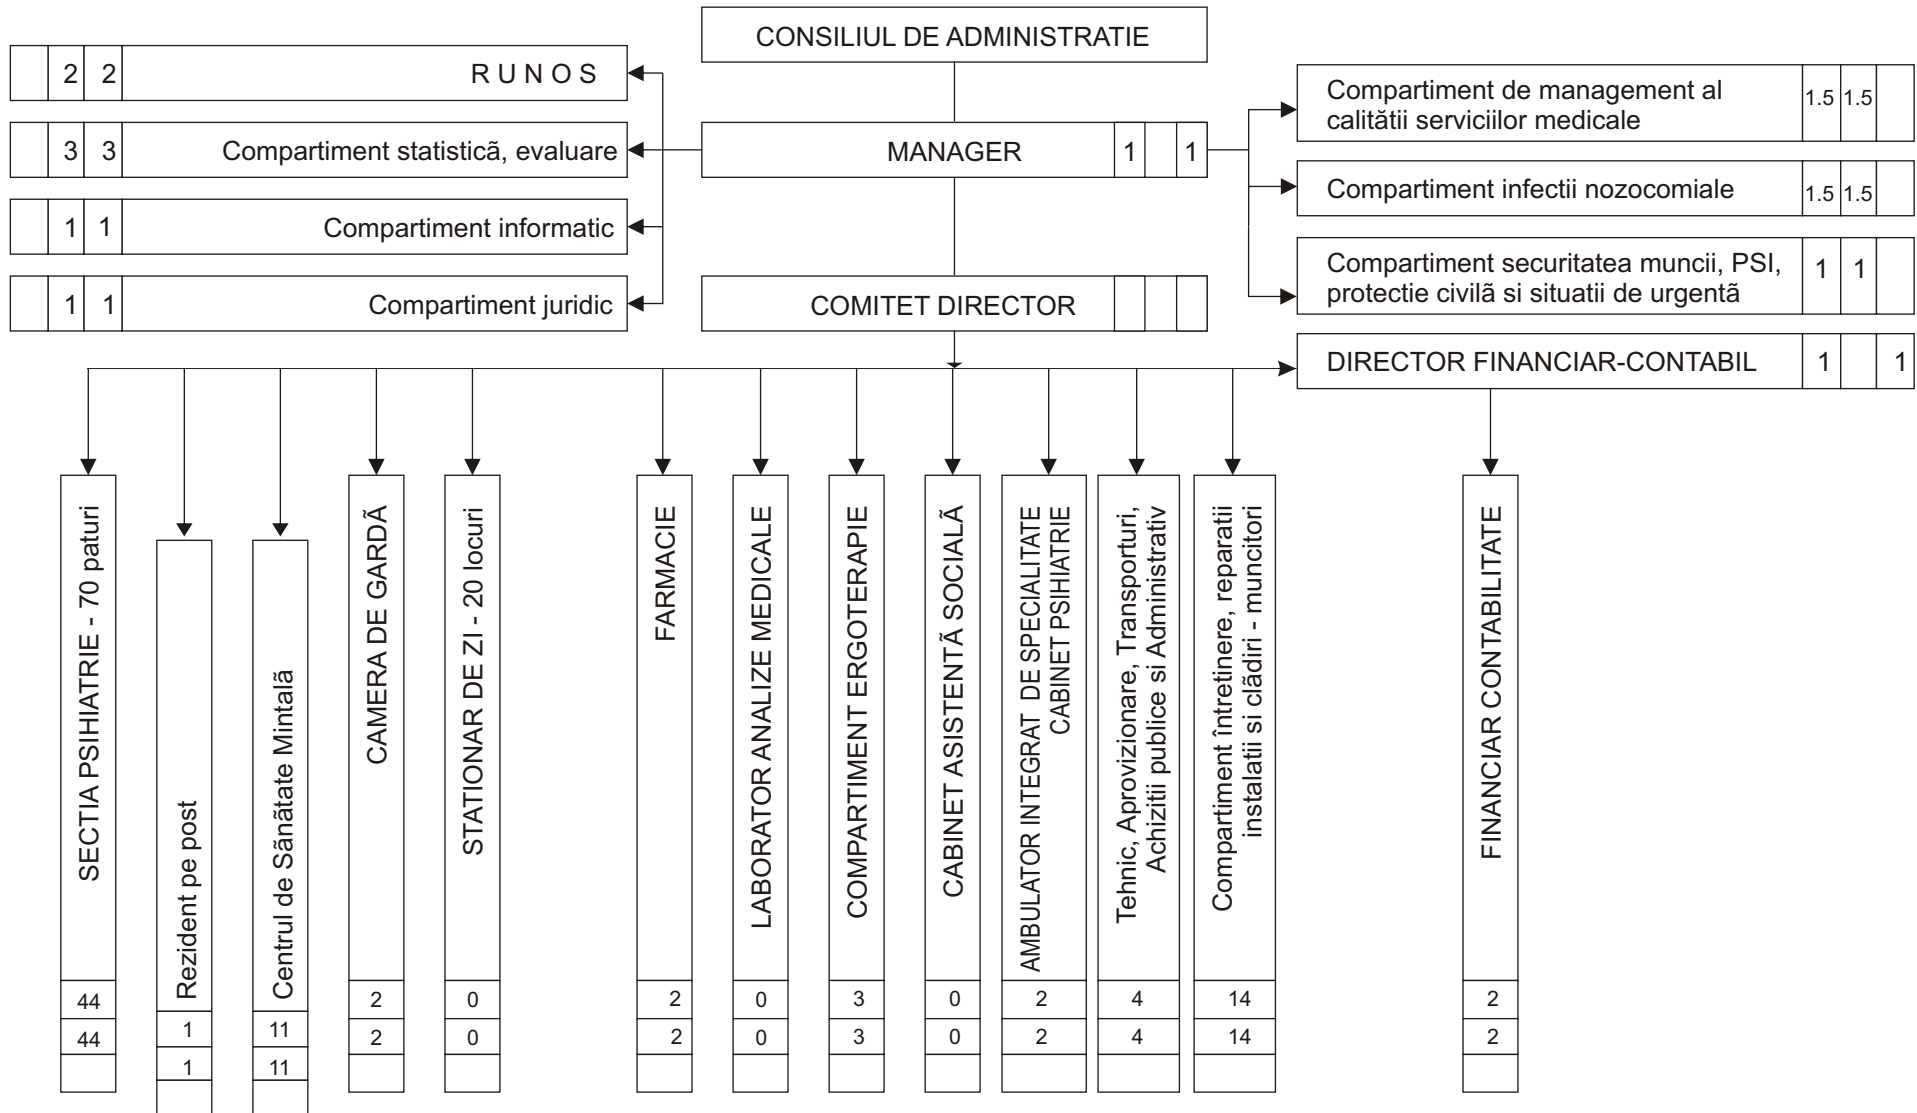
CONSILIUL DE ADMINISTRATIE

| | 2 | 2 | R U N O S |
|---|---|---|---|
| | 3 | 3 | Compartiment statisticã, evaluare |
| | 1 | 1 | Compartiment informatic |
| | 1 | 1 | Compartiment juridic |

| MANAGER | 1 | | 1 |
|---|---|---|---|
| COMITET DIRECTOR | | | |

| Compartiment de management al calitãtii serviciilor medicale | 1.5 | 1.5 | |
|---|---|---|---|
| Compartiment infectii nozocomiale | 1.5 | 1.5 | |
| Compartiment securitatea muncii, PSI, protectie civilã si situatii de urgentã | 1 | 1 | |
| DIRECTOR FINANCIAR-CONTABIL | 1 | | 1 |

SECTIA PSIHIATRIE - 70 paturi
44
44

Rezident pe post
1
1

Centrul de Sãnãtate Mintalã
11
11

CAMERA DE GARDÃ
2
2

STATIONAR DE ZI - 20 locuri
0
0

FARMACIE
2
2

LABORATOR ANALIZE MEDICALE
0
0

COMPARTIMENT ERGOTERAPIE
3
3

CABINET ASISTENTÃ SOCIALÃ
0
0

AMBULATOR INTEGRAT DE SPECIALITATE CABINET PSIHIATRIE
2
2

Tehnic, Aprovizionare, Transporturi, Achizitii publice si Administrativ
4
4

Compartiment întretinere, reparatii instalatii si clãdiri - muncitori
14
14

FINANCIAR CONTABILITATE
2
2